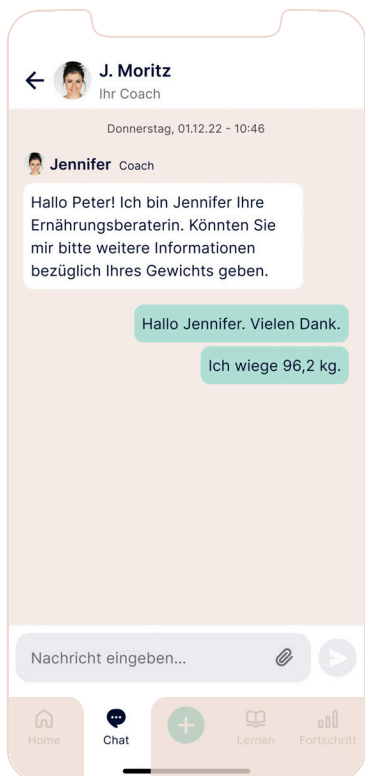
J. Moritz
Ihr Coach

Donnerstag, 01.12.22 - 10:46

Jennifer Coach

Hallo Peter! Ich bin Jennifer Ihre Ernährungsberaterin. Könnten Sie mir bitte weitere Informationen bezüglich Ihres Gewichts geben.

Hallo Jennifer. Vielen Dank.

Ich wiege 96,2 kg.

Nachricht eingeben...

Home
Chat
Lernen
Fortschritt